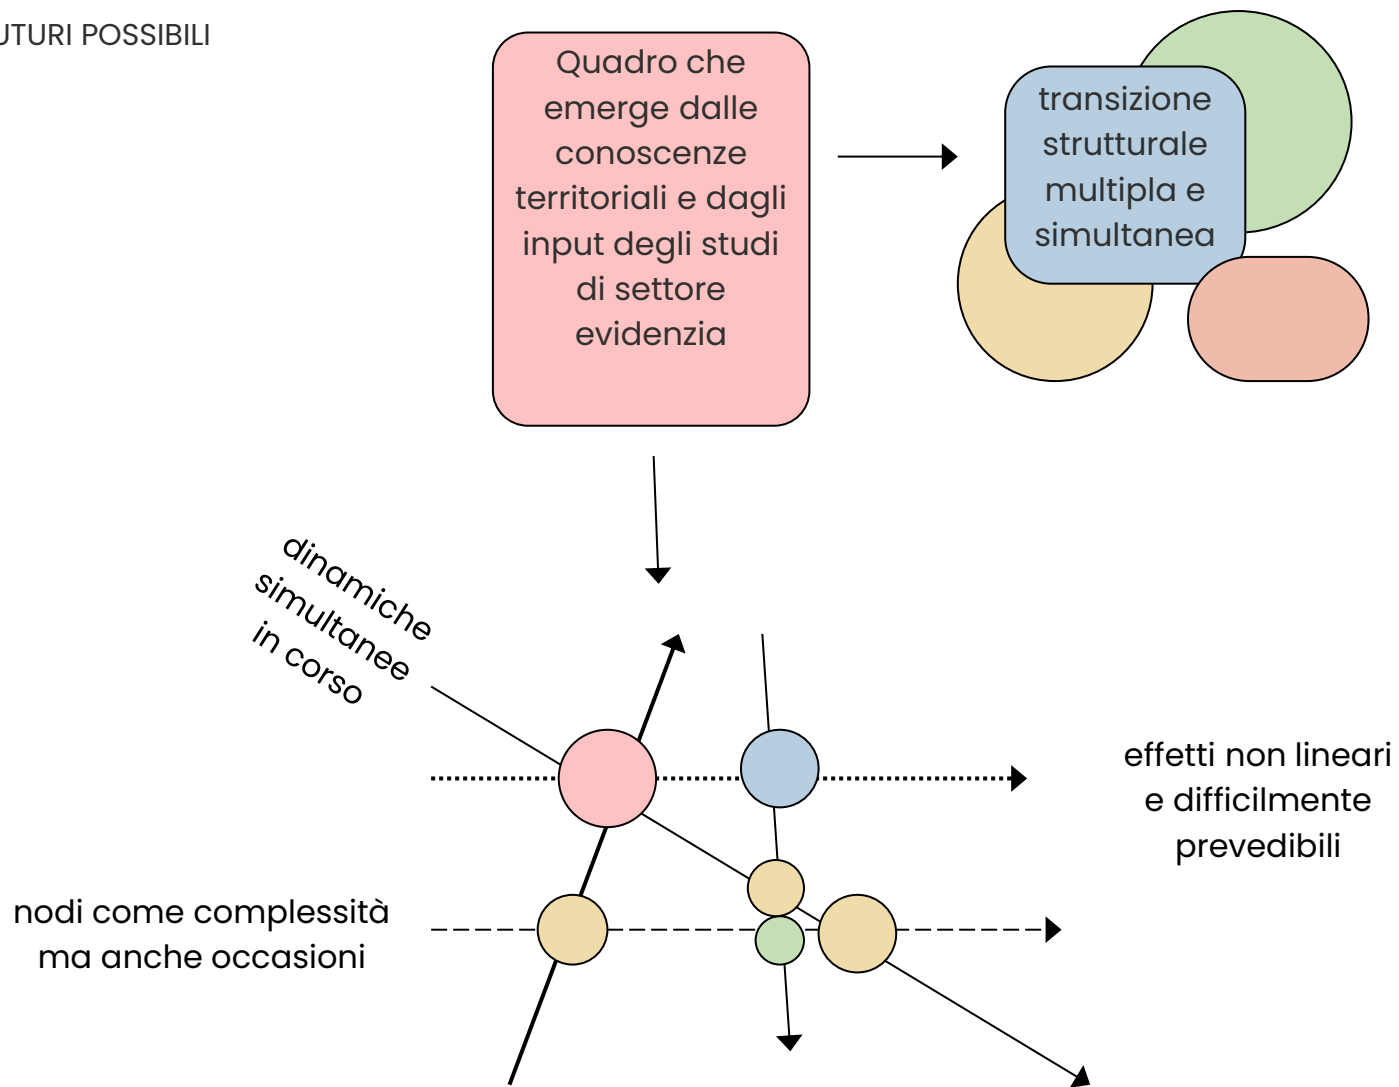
UTURI POSSIBILI

Quadro che emerge dalle conoscenze territoriali e dagli input degli studi di settore evidenzia

transizione strutturale multipla e simultanea

dinamiche simultanee in corso

effetti non lineari e difficilmente prevedibili

nodi come complessità ma anche occasioni